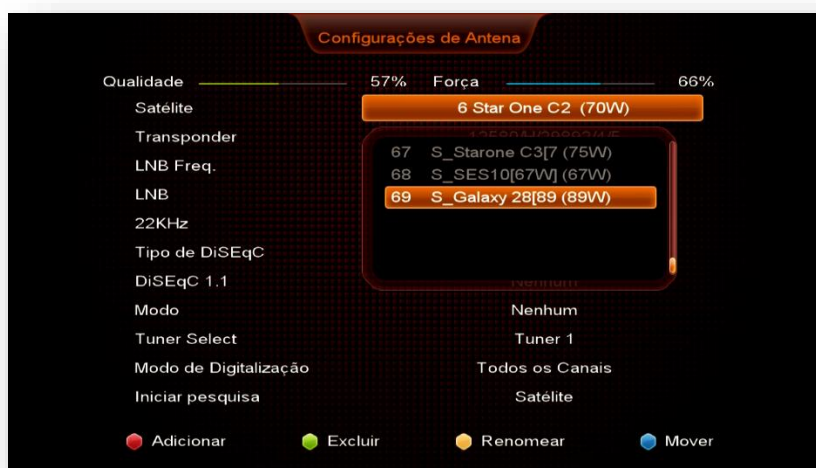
Configurações de Antena

Qualidade 57% Força 66%

Satélite 6 Star One C2 (70W)

Transponder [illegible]

LNB Freq.

LNB

22KHz

Tipo de DiSEqC

DiSEqC 1.1 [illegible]

67 S_Starone C3[7 (75W)

68 S_SES10[67W] (67W)

69 S_Galaxy 28[89 (89W)

Modo Nenhum

Tuner Select Tuner 1

Modo de Digitalização Todos os Canais

Iniciar pesquisa Satélite

Adicionar Excluir Renomear Mover